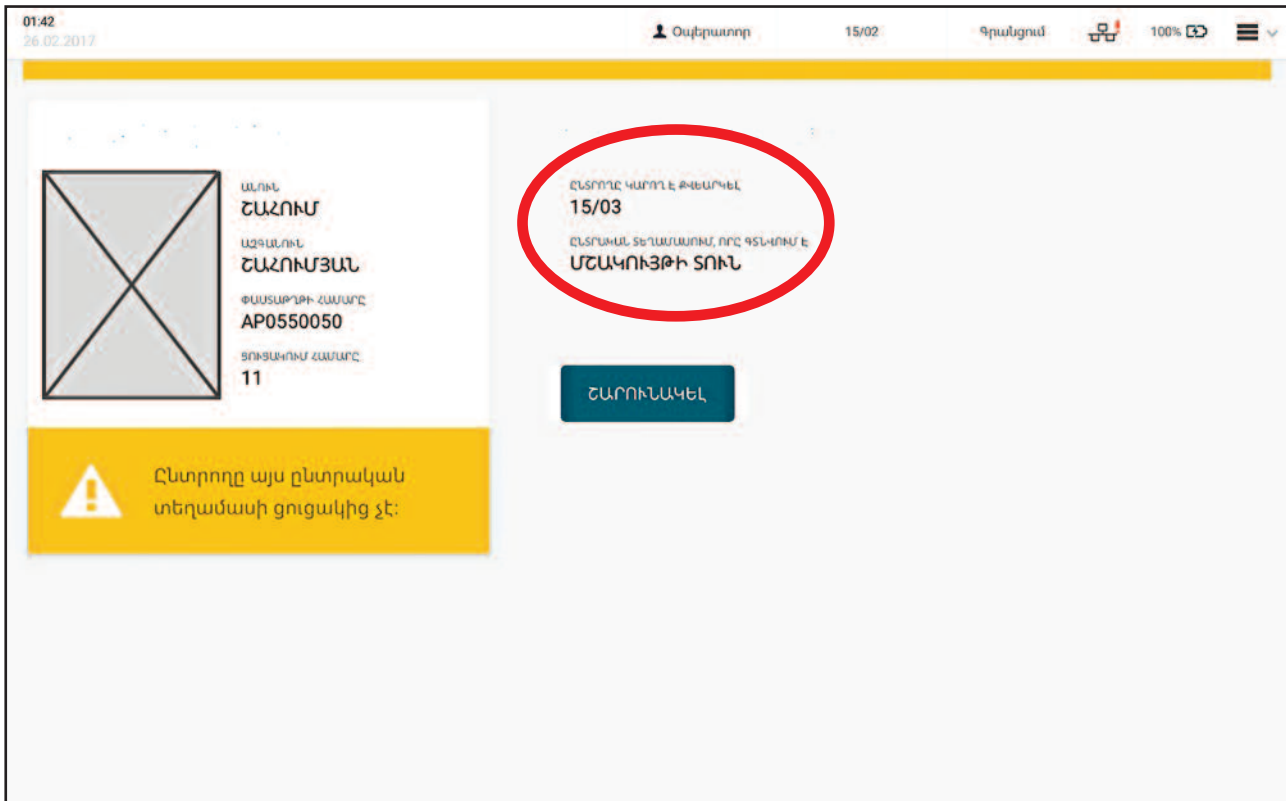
01:42
26.02.2017

Օպերատոր 15/02 Գրանցում 100%

ԱՆՈՒՆ
ՇԱՀՈՒՄ
ԱԶԳԱՆՈՒՆ
ՇԱՀՈՒՄՅԱՆ
ՓԱՍՏԱԹՂԹԻ ՀԱՄԱՐԸ
AP0550050
ՑՈՒՑԱԿՈՒՄ ՀԱՄԱՐԸ
11

Ընտրողը այս ընտրական տեղամասի ցուցակից չէ:

ԸՆՏՐՈՂԸ ԿԱՐՈՂ Է ՔՎԵԱՐԿԵԼ
15/03
ԸՆՏՐԱԿԱՆ ՏԵՂԱՄԱՍՈՒՄ, ՈՐԸ ԳՏՆՎՈՒՄ Է
ՄՇԱԿՈՒՅԹԻ ՏՈՒՆ

ՇԱՐՈՒՆԱԿԵԼ